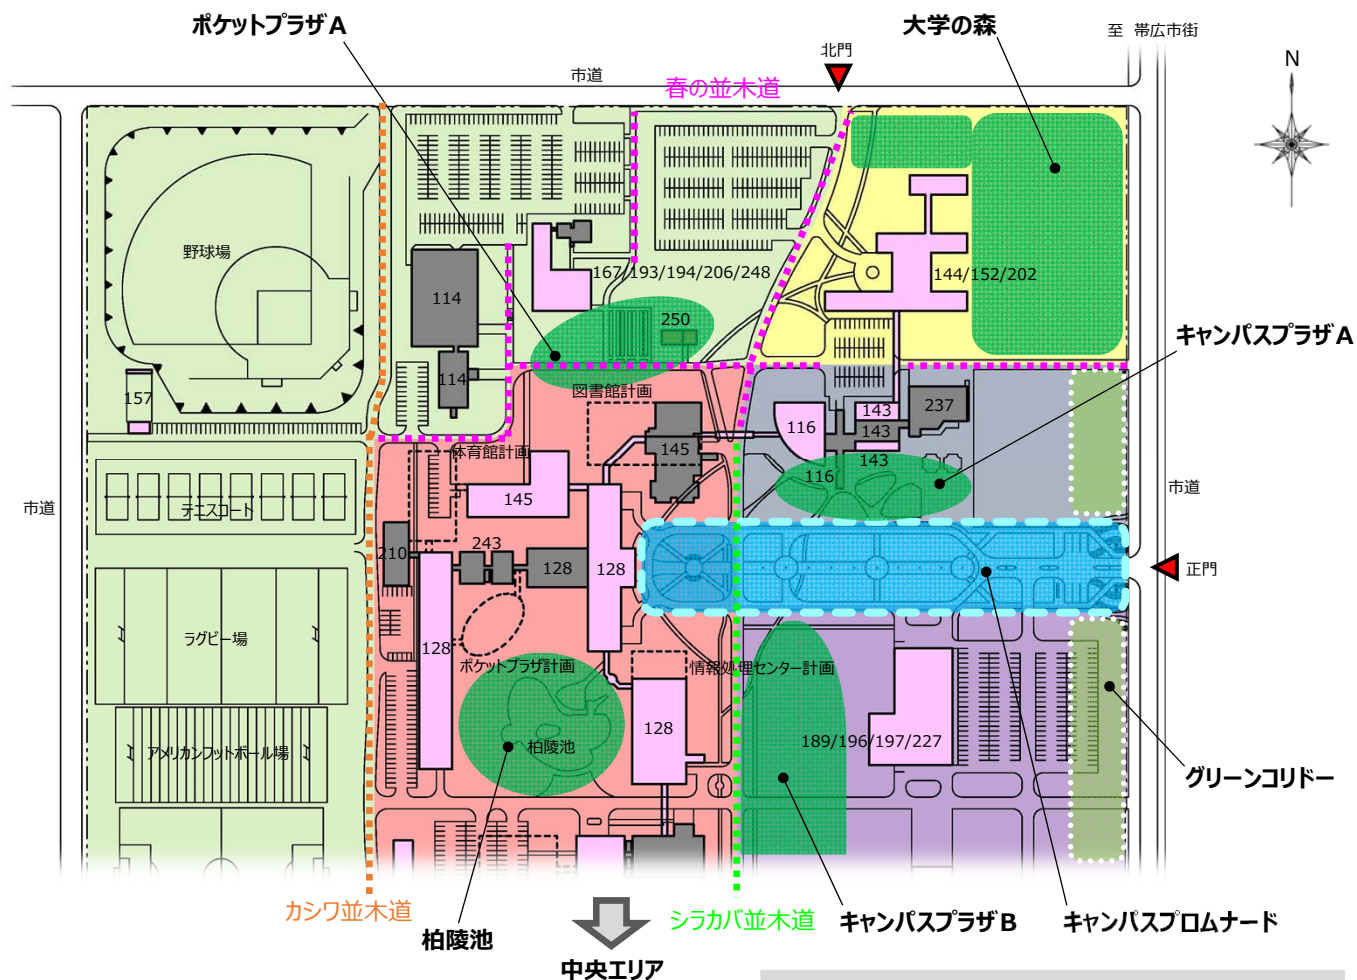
ポケットプラザＡ

大学の森

至 帯広市街

北門

市道

春の並木道

N

野球場

114

167/193/194/206/248

144/152/202

250

キャンパスプラザＡ

114

157

図書館計画

237

143

116

143

145

143

体育館計画

116

市道

145

市道

テニスコート

210

243

128

128

正門

ラグビー場

128

ポケットプラザ計画

情報処理センター計画

128

189/196/197/227

柏陵池

グリーンコリドー

アメリカンフットボール場

カシワ並木道

柏陵池

シラカバ並木道

キャンパスプラザＢ

キャンパスプロムナード

中央エリア